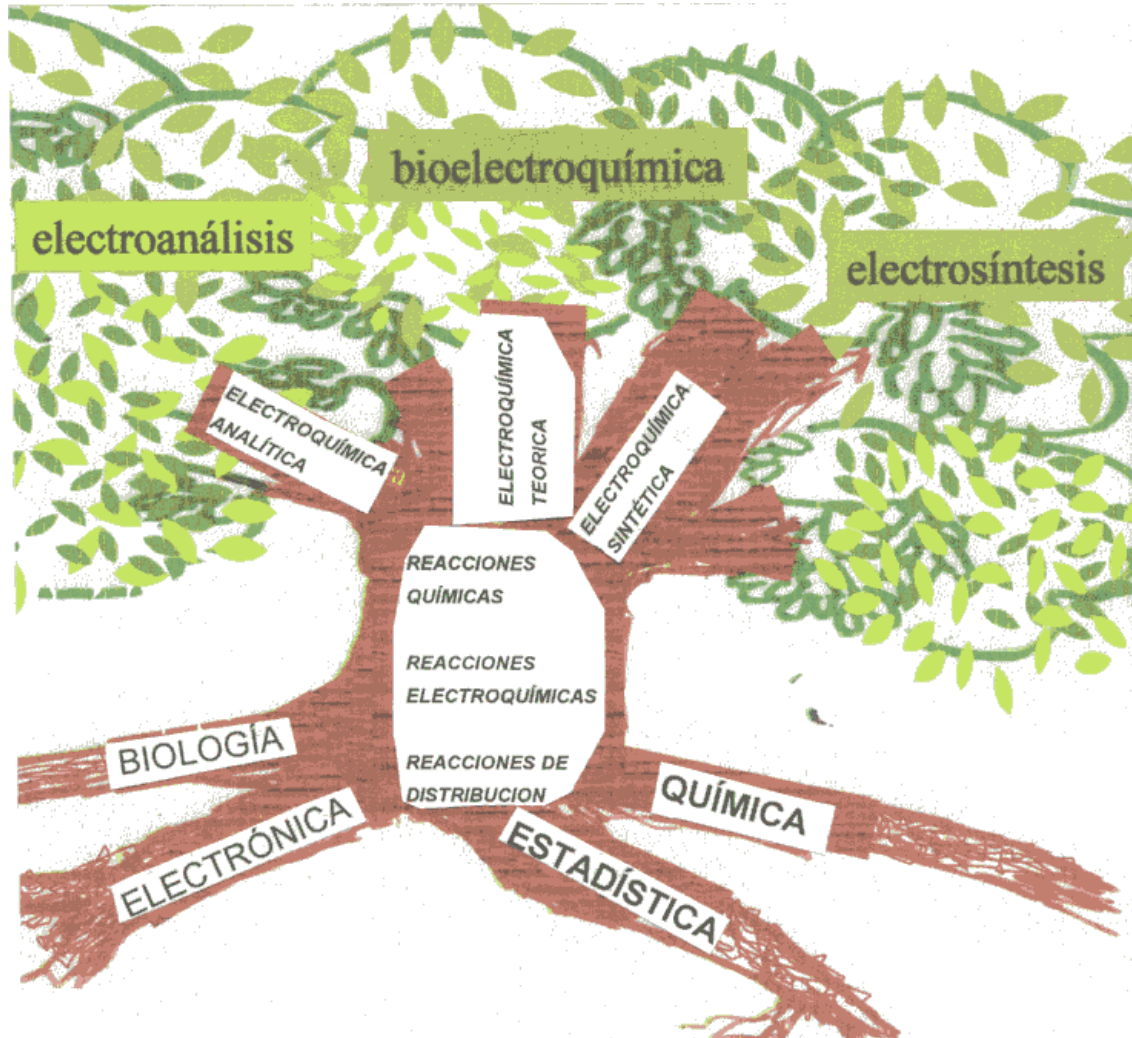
bioelectroquímica

electroanálisis

electrosíntesis

ELECTROQUÍMICA ANALÍTICA

ELECTROQUÍMICA TEORICA

ELECTROQUÍMICA SINTÉTICA

REACCIONES QUÍMICAS

REACCIONES ELECTROQUÍMICAS

REACCIONES DE DISTRIBUCION

BIOLOGÍA

ELECTRÓNICA

ESTADÍSTICA

QUÍMICA